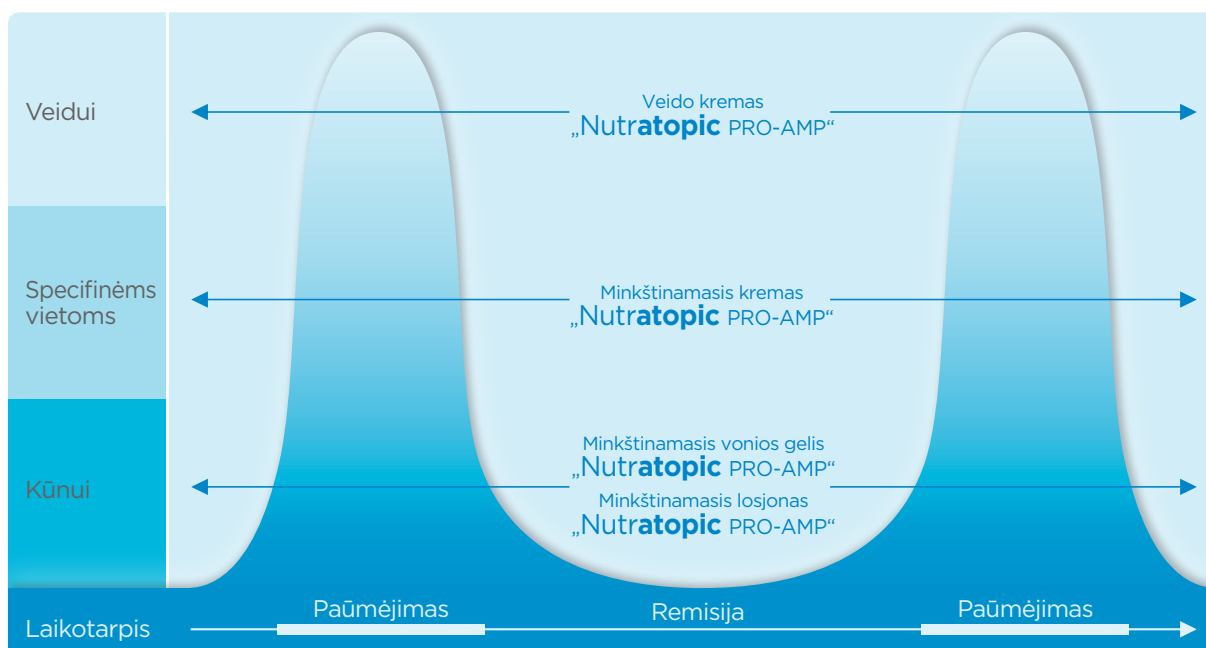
Veidui

Veido kremas
„Nutratopic PRO-AMP“

Specifinėms vietoms

Minkštinamasis kremas
„Nutratopic PRO-AMP“

Kūnui

Minkštinamasis vonios gelis
„Nutratopic PRO-AMP“
Minkštinamasis losjonas
„Nutratopic PRO-AMP“

Laikotarpis

Paūmėjimas

Remisija

Paūmėjimas